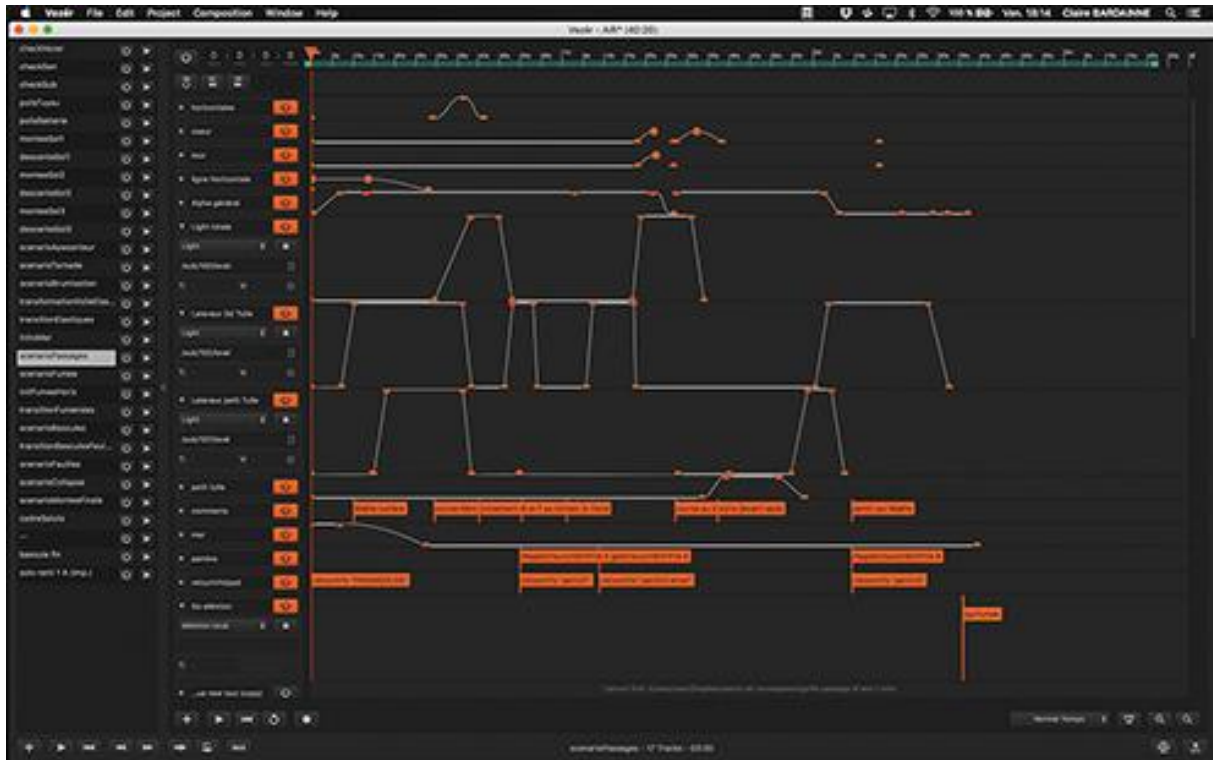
Vezér File Edit Project Composition Window Help

100 % Ven. 18:14 Claire BARDAINNE

Vezér - A/R* (40:20)

checkScan
checkSon
checkSub
pollsTuyau
pollsBatterie
monteeSol1
descenteSol1
monteeSol2
descenteSol2
monteeSol3
descenteSol3
scenarioApesanteur
scenarioTachade
scenarioBrumisation
transformationVoileDe...
transitionElastiques
tchoklat
scenarioPassages
scenarioFumee
initFumeeHoris
transitionFumerolles
scenarioBascules
transitionBasculeFeui...
scenarioFeuilles
scenarioCollapse
scenarioRemiseFinale
controlSolulu
—
bascule fin
auto nerb 1 A (imp.)

horizontales
mecu
mur
ligne Horizontale
Alpha général
Light Intale
Light
/audio/000/level
Lateraux 3d Tulle
Light
/audio/000/level
Lateraux petit Tulle
Light
/audio/000/level
petit tulle
moments
mur
spline
retourFinMouvt
Inc selection
selection local
...ue next text (copy)

Normal Tempo

scenarioPassages - 17 Tracks - 03:00